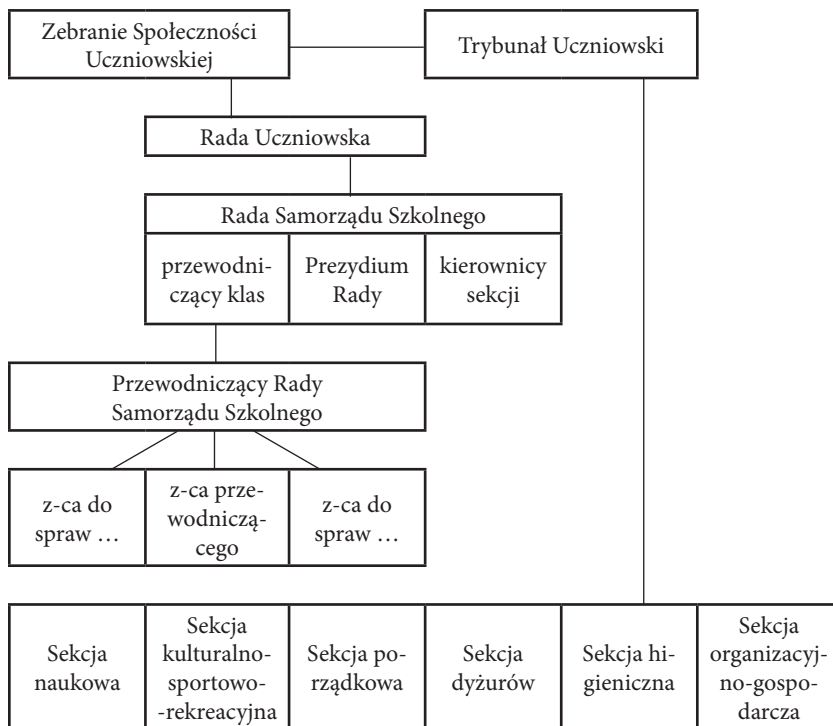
Zebranie Społeczności Uczniowskiej

Trybunał Uczniowski

Rada Uczniowska

Rada Samorządu Szkolnego

przewodniczący klas

Prezydium Rady

kierownicy sekcji

Przewodniczący Rady Samorządu Szkolnego

z-ca do spraw …

z-ca przewodniczącego

z-ca do spraw …

| Sekcja naukowa | Sekcja kulturalno-sportowo-rekreacyjna | Sekcja porządkowa | Sekcja dyżurów | Sekcja higieniczna | Sekcja organizacyjno-gospodarcza |